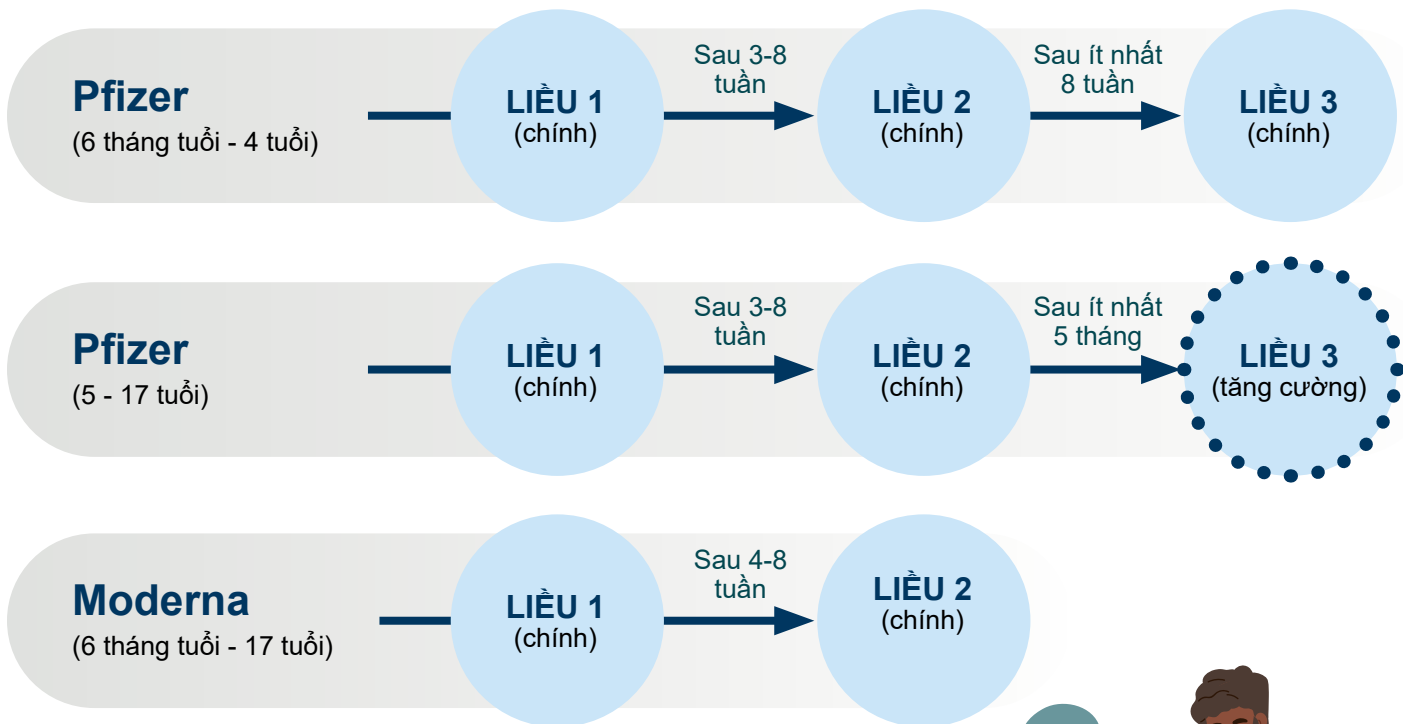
Pfizer
(6 tháng tuổi - 4 tuổi)

LIỀU 1
(chính)

Sau 3-8 tuần

LIỀU 2
(chính)

Sau ít nhất 8 tuần

LIỀU 3
(chính)

Pfizer
(5 - 17 tuổi)

LIỀU 1
(chính)

Sau 3-8 tuần

LIỀU 2
(chính)

Sau ít nhất 5 tháng

LIỀU 3
(tăng cường)

Moderna
(6 tháng tuổi - 17 tuổi)

LIỀU 1
(chính)

Sau 4-8 tuần

LIỀU 2
(chính)